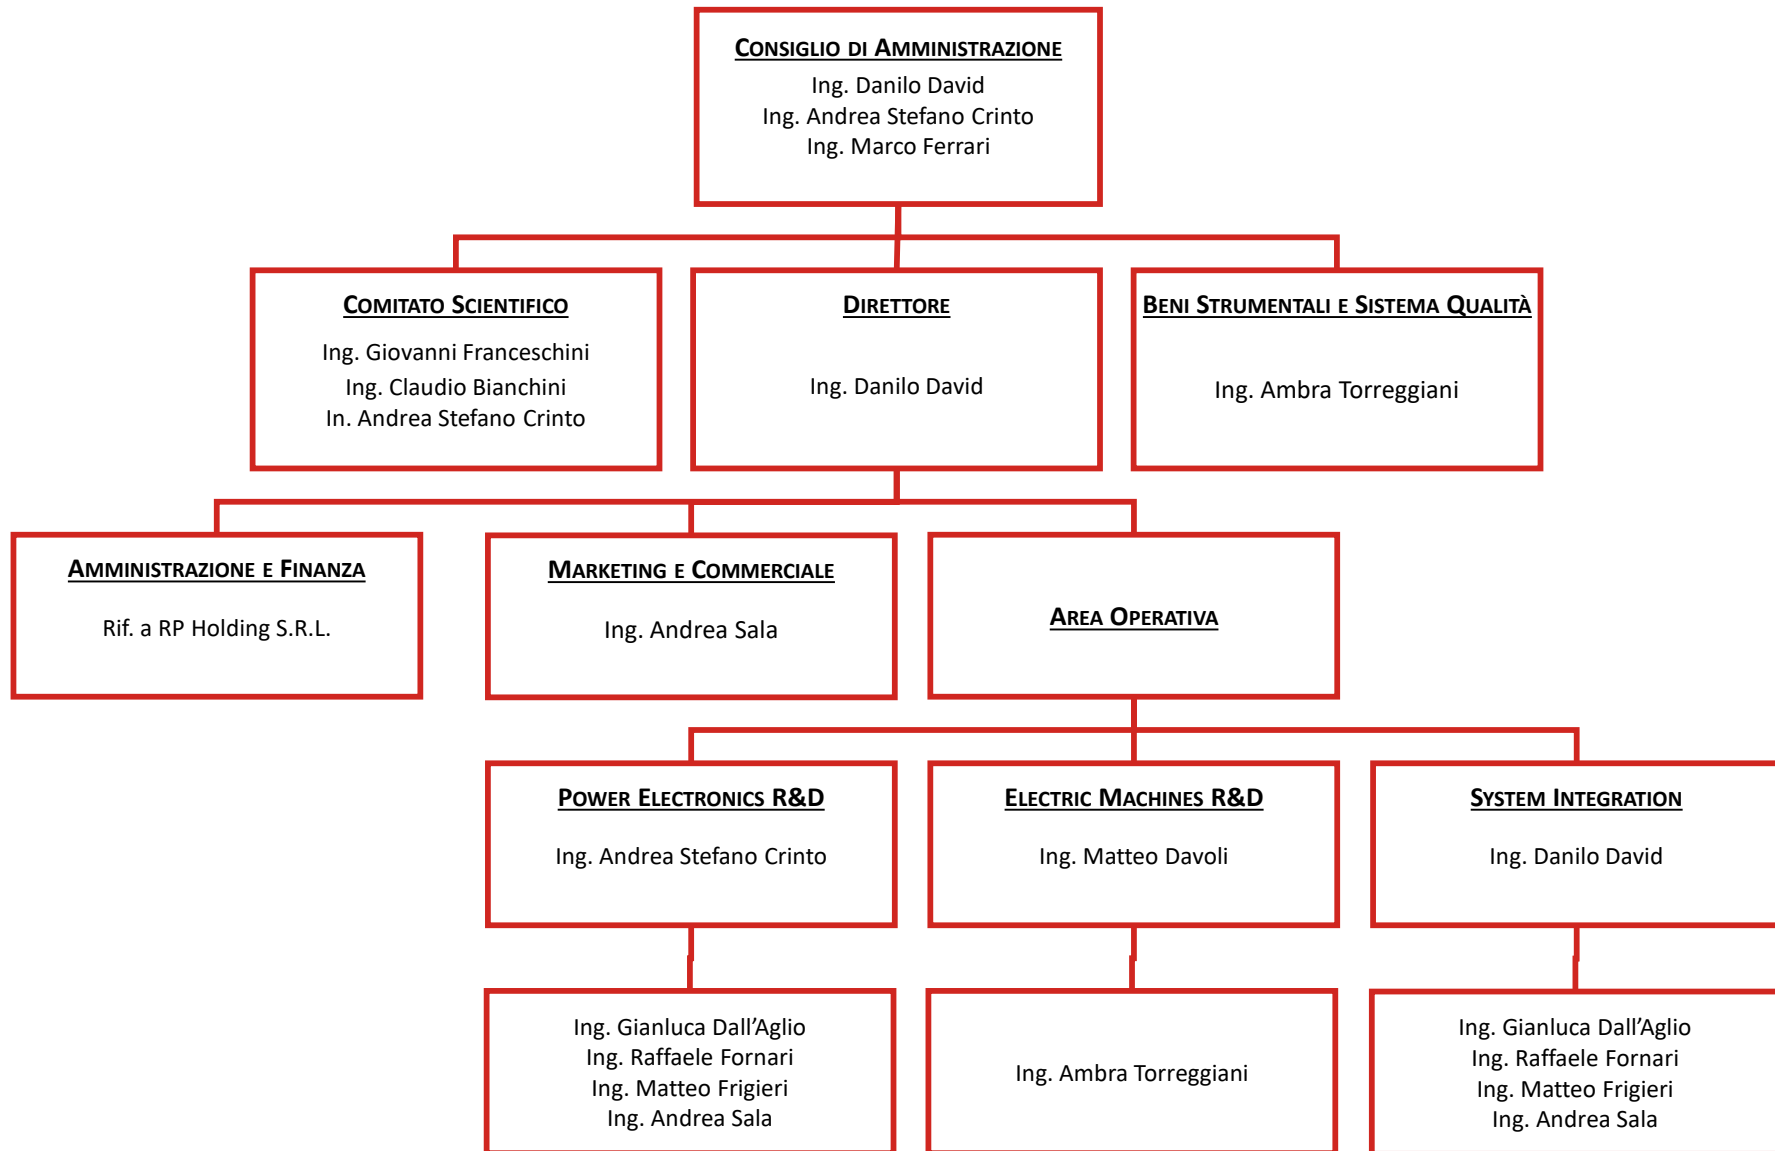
Consiglio di Amministrazione
Ing. Danilo David
Ing. Andrea Stefano Crinto
Ing. Marco Ferrari

Comitato Scientifico
Ing. Giovanni Franceschini
Ing. Claudio Bianchini
In. Andrea Stefano Crinto

Direttore
Ing. Danilo David

Beni Strumentali e Sistema Qualità
Ing. Ambra Torreggiani

Amministrazione e Finanza
Rif. a RP Holding S.R.L.

Marketing e Commerciale
Ing. Andrea Sala

Area Operativa

Power Electronics R&D
Ing. Andrea Stefano Crinto

Electric Machines R&D
Ing. Matteo Davoli

System Integration
Ing. Danilo David

Ing. Gianluca Dall'Aglio
Ing. Raffaele Fornari
Ing. Matteo Frigieri
Ing. Andrea Sala

Ing. Ambra Torreggiani

Ing. Gianluca Dall'Aglio
Ing. Raffaele Fornari
Ing. Matteo Frigieri
Ing. Andrea Sala